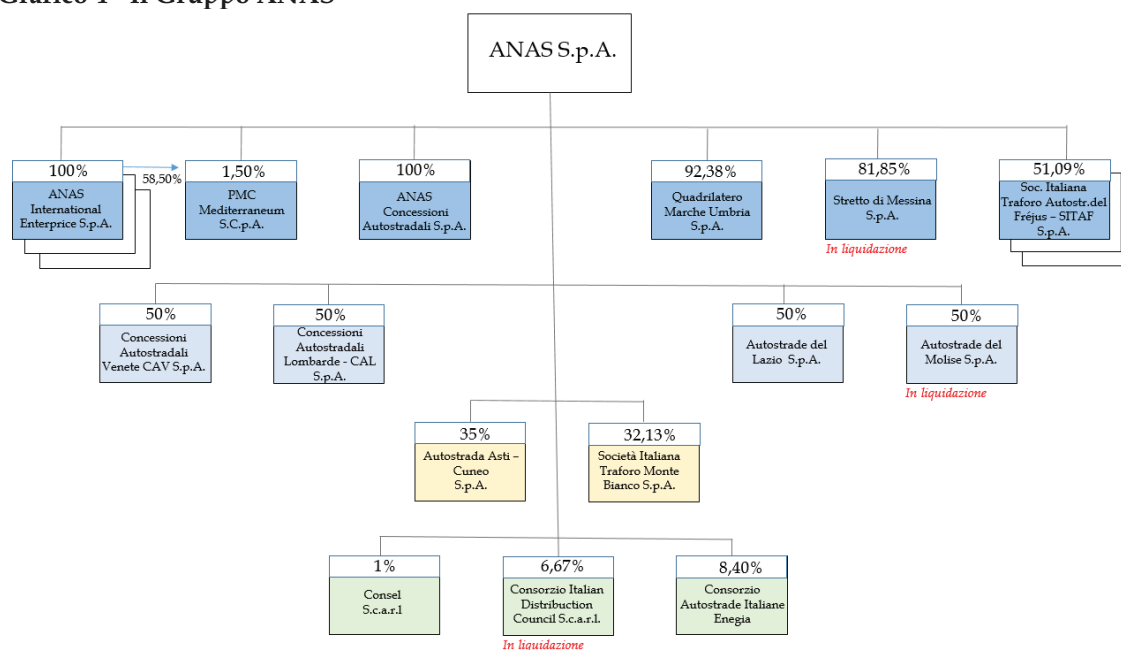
Grafico 1 - Il Gruppo ANAS

ANAS S.p.A.

100%
ANAS International Enterprice S.p.A.

58,50%

1,50%
PMC Mediterraneum S.C.p.A.

100%
ANAS Concessioni Autostradali S.p.A.

92,38%
Quadrilatero Marche Umbria S.p.A.

81,85%
Stretto di Messina S.p.A.
In liquidazione

51,09%
Soc. Italiana Traforo Autostr.del Fréjus – SITAF S.p.A.

50%
Concessioni Autostradali Venete CAV S.p.A.

50%
Concessioni Autostradali Lombarde - CAL S.p.A.

50%
Autostrade del Lazio S.p.A.

50%
Autostrade del Molise S.p.A.
In liquidazione

35%
Autostrada Asti – Cuneo S.p.A.

32,13%
Società Italiana Traforo Monte Bianco S.p.A.

1%
Consel S.c.a.r.l

6,67%
Consorzio Italian Distribuction Council S.c.a.r.l.
In liquidazione

8,40%
Consorzio Autostrade Italiane Enegia